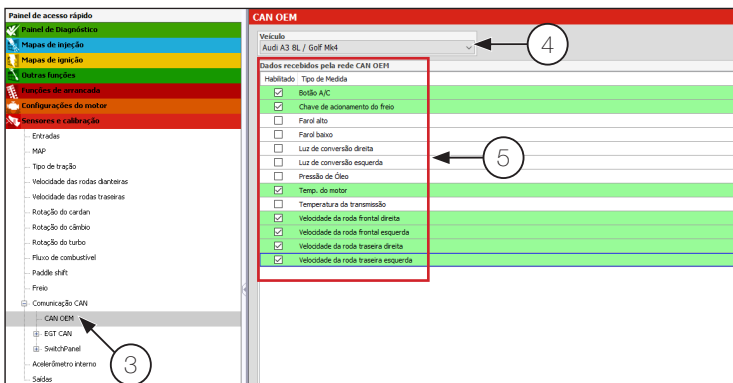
Painel de acesso rápido
Painel de Diagnóstico
Mapas de injeção
Mapas de ignição
Outras funções
Funções de arrancada
Configurações do motor
Sensores e calibração
Entradas
MAP
Tipo de tração
Velocidade das rodas dianteiras
Velocidade das rodas traseiras
Rotação do cardan
Rotação do câmbio
Rotação do turbo
Fluxo de combustível
Paddle shift
Freio
Comunicação CAN
CAN OEM
EGT CAN
SwitchPanel
Acelerômetro interno
Saídas

CAN OEM
Veículo
Audi A3 8L / Golf Mk4
4
Dados recebidos pela rede CAN OEM

| Habilitado | Tipo de Medida |
|---|---|
| ☑ | Botão A/C |
| ☑ | Chave de acionamento do freio |
| ☐ | Farol alto |
| ☐ | Farol baixo |
| ☐ | Luz de conversão direita |
| ☐ | Luz de conversão esquerda |
| ☐ | Pressão de Óleo |
| ☑ | Temp. do motor |
| ☐ | Temperatura da transmissão |
| ☑ | Velocidade da roda frontal direita |
| ☑ | Velocidade da roda frontal esquerda |
| ☑ | Velocidade da roda traseira direita |
| ☑ | Velocidade da roda traseira esquerda |

5
3